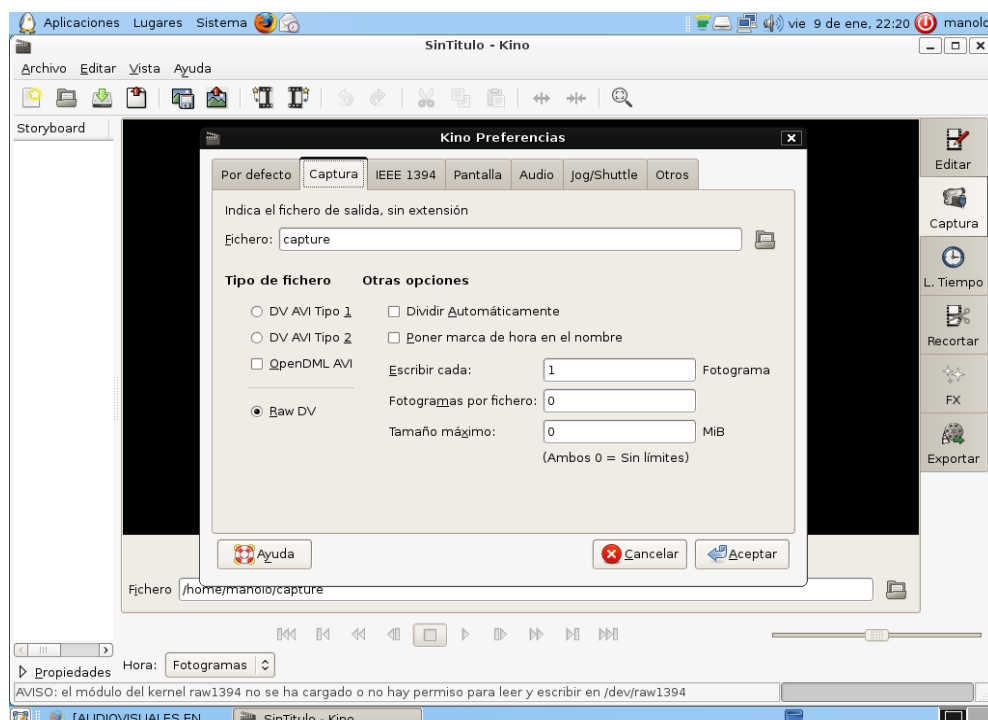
Aplicaciones Lugares Sistema

vie 9 de ene, 22:20 manolo

SinTitulo - Kino

Archivo Editar Vista Ayuda

Storyboard

Kino Preferencias

Por defecto | Captura | IEEE 1394 | Pantalla | Audio | Jog/Shuttle | Otros

Indica el fichero de salida, sin extensión

Fichero: capture

Tipo de fichero

DV AVI Tipo 1

DV AVI Tipo 2

OpenDML AVI

Raw DV

Otras opciones

Dividir Automáticamente

Poner marca de hora en el nombre

Escribir cada: 1 Fotograma

Fotogramas por fichero: 0

Tamaño máximo: 0 MiB

(Ambos 0 = Sin límites)

Ayuda

Cancelar

Aceptar

Editar

Captura

L. Tiempo

Recortar

FX

Exportar

Fichero /home/manolo/capture

Propiedades

Hora: Fotogramas

AVISO: el módulo del kernel raw1394 no se ha cargado o no hay permiso para leer y escribir en /dev/raw1394

[AUDIOVISUALES EN

SinTitulo - Kino